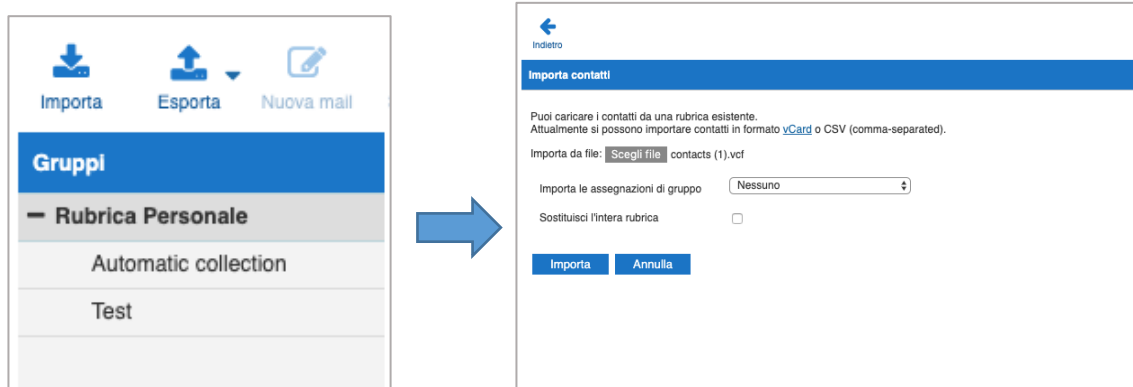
Importa Esporta Nuova mail

Gruppi

— Rubrica Personale

Automatic collection

Test

Indietro

Importa contatti

Puoi caricare i contatti da una rubrica esistente.
Attualmente si possono importare contatti in formato vCard o CSV (comma-separated).

Importa da file: Scegli file contacts (1).vcf

Importa le assegnazioni di gruppo Nessuno

Sostituisci l'intera rubrica

Importa Annulla